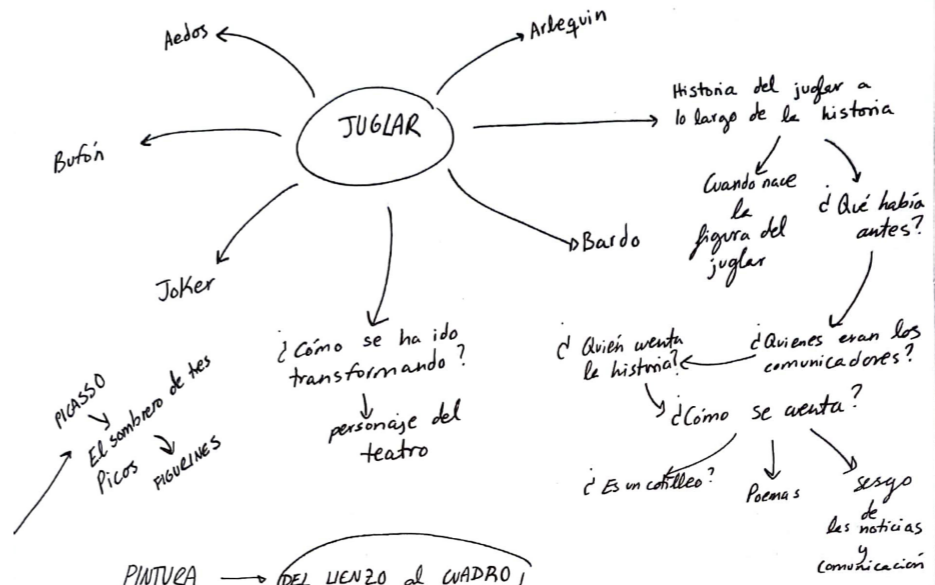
JUGLAR

Aedos

Arlequin

Bufón

Joker

Bardo

Historia del juglar a lo largo de la historia

Cuando nace la figura del juglar

¿Qué había antes?

¿Quienes eran los comunicadores?

¿Quién cuenta la historia?

¿Cómo se cuenta?

¿Es un cotilleo?

Poemas

sesgo de las noticias y comunicación

¿Cómo se ha ido transformando?

personaje del teatro

PICASSO
El sombrero de tres Picos
FIGURINES

PINTURA → DEL LIENZO al CUADRO,